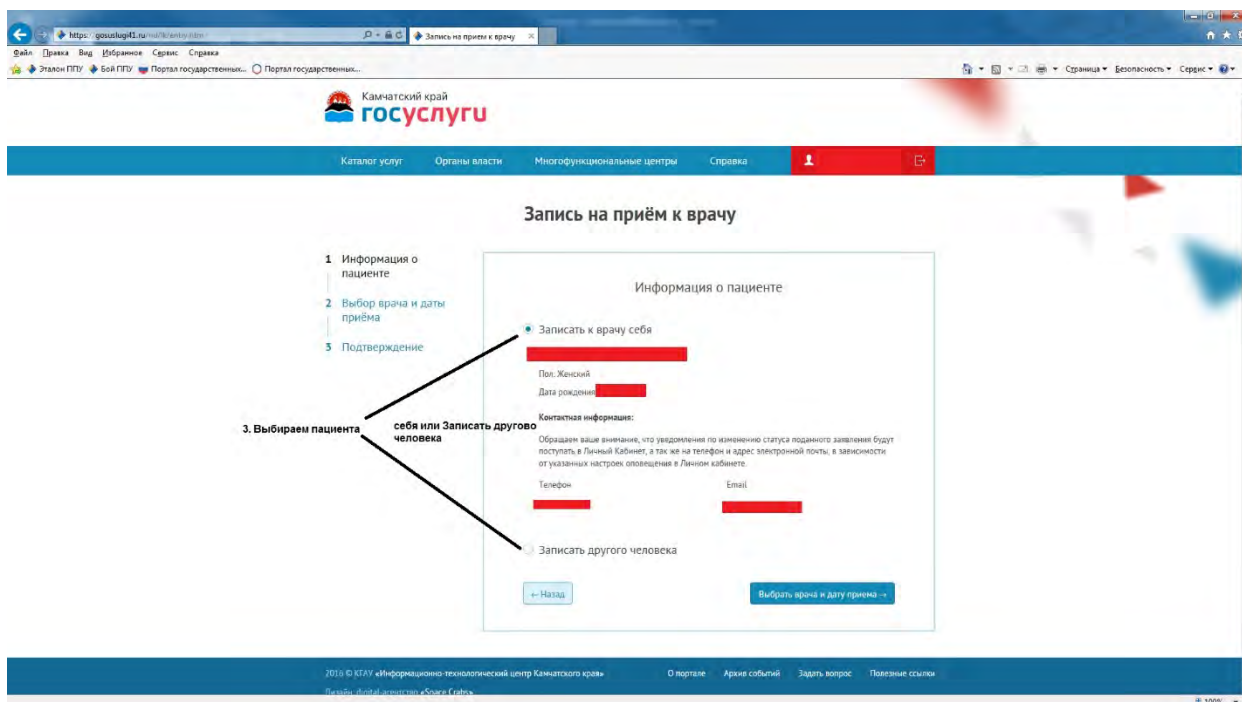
https://gosuslugi41.ru/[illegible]
Запись на прием к врачу

Файл Правка Вид Избранное Сервис Справка

Эталон ППУ Бой ППУ Портал государственных... Портал государственных...

Страница ▾ Безопасность ▾ Сервис ▾

Камчатский край
госуслуги

Каталог услуг Органы власти Многофункциональные центры Справка

Запись на приём к врачу

1 Информация о пациенте
2 Выбор врача и даты приёма
3 Подтверждение

Информация о пациенте

Записать к врачу себя

Пол: Женский
Дата рождения

Контактная информация:
Обращаем ваше внимание, что уведомления по изменению статуса поданного заявления будут поступать в Личный Кабинет, а так же на телефон и адрес электронной почты, в зависимости от указанных настроек оповещения в Личном кабинете.

Телефон
Email

Записать другого человека

← Назад
Выбрать врача и дату приема →

3. Выбираем пациента
себя или Записать другово человека

2016 © КГАУ «Информационно-технологический центр Камчатского края»
О портале Архив событий Задать вопрос Полезные ссылки
Дизайн: digital-агентство «Space Crabs»

100%